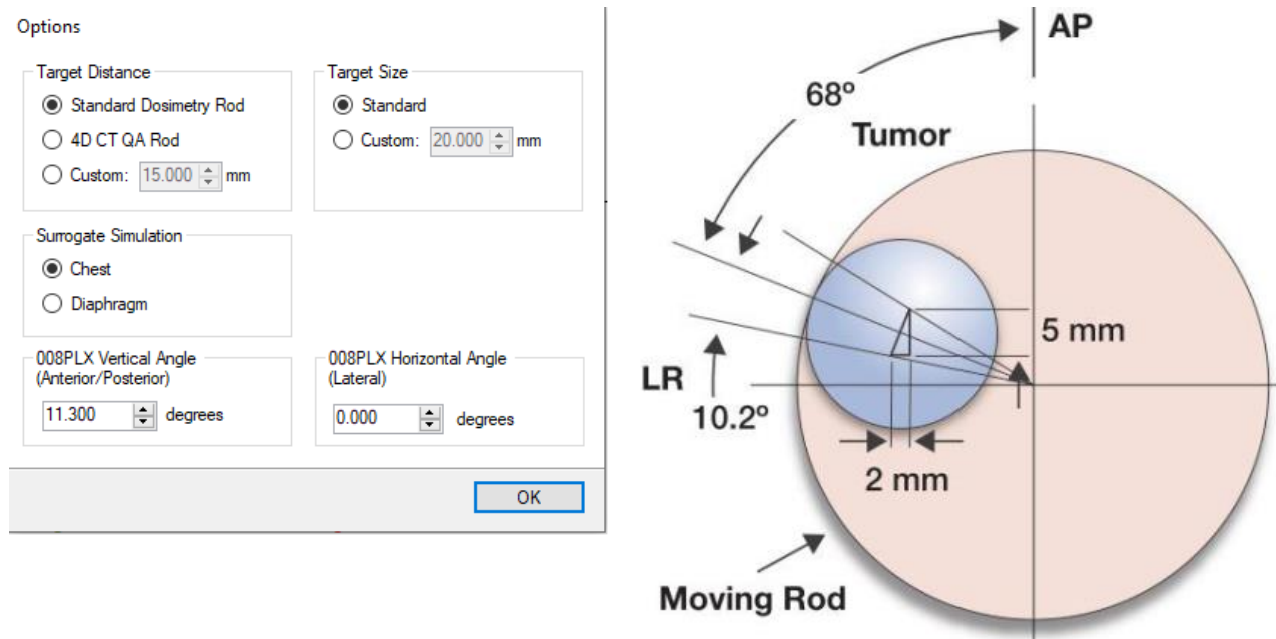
Options

Target Distance
Standard Dosimetry Rod
4D CT QA Rod
Custom: 15.000 mm

Target Size
Standard
Custom: 20.000 mm

Surrogate Simulation
Chest
Diaphragm

008PLX Vertical Angle (Anterior/Posterior)
11.300 degrees

008PLX Horizontal Angle (Lateral)
0.000 degrees

OK

AP
68º
Tumor
5 mm
LR
10.2º
2 mm
Moving Rod